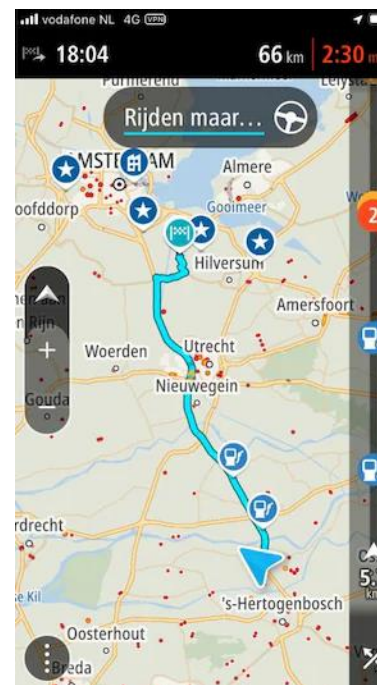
vodafone NL 4G VPN

18:04

66 km 2:30

Purmerend

Lelyst

Rijden maar...

MSTE AM

Almere

oofddorp

Gooimeer

Hilversum

2

Amersfoort

n Rijn

Woerden

Utrecht

Gouda

Nieuwegein

rdrecht

C

5.

km

e Kil

's-Hertogenbosch

Oosterhout

Breda